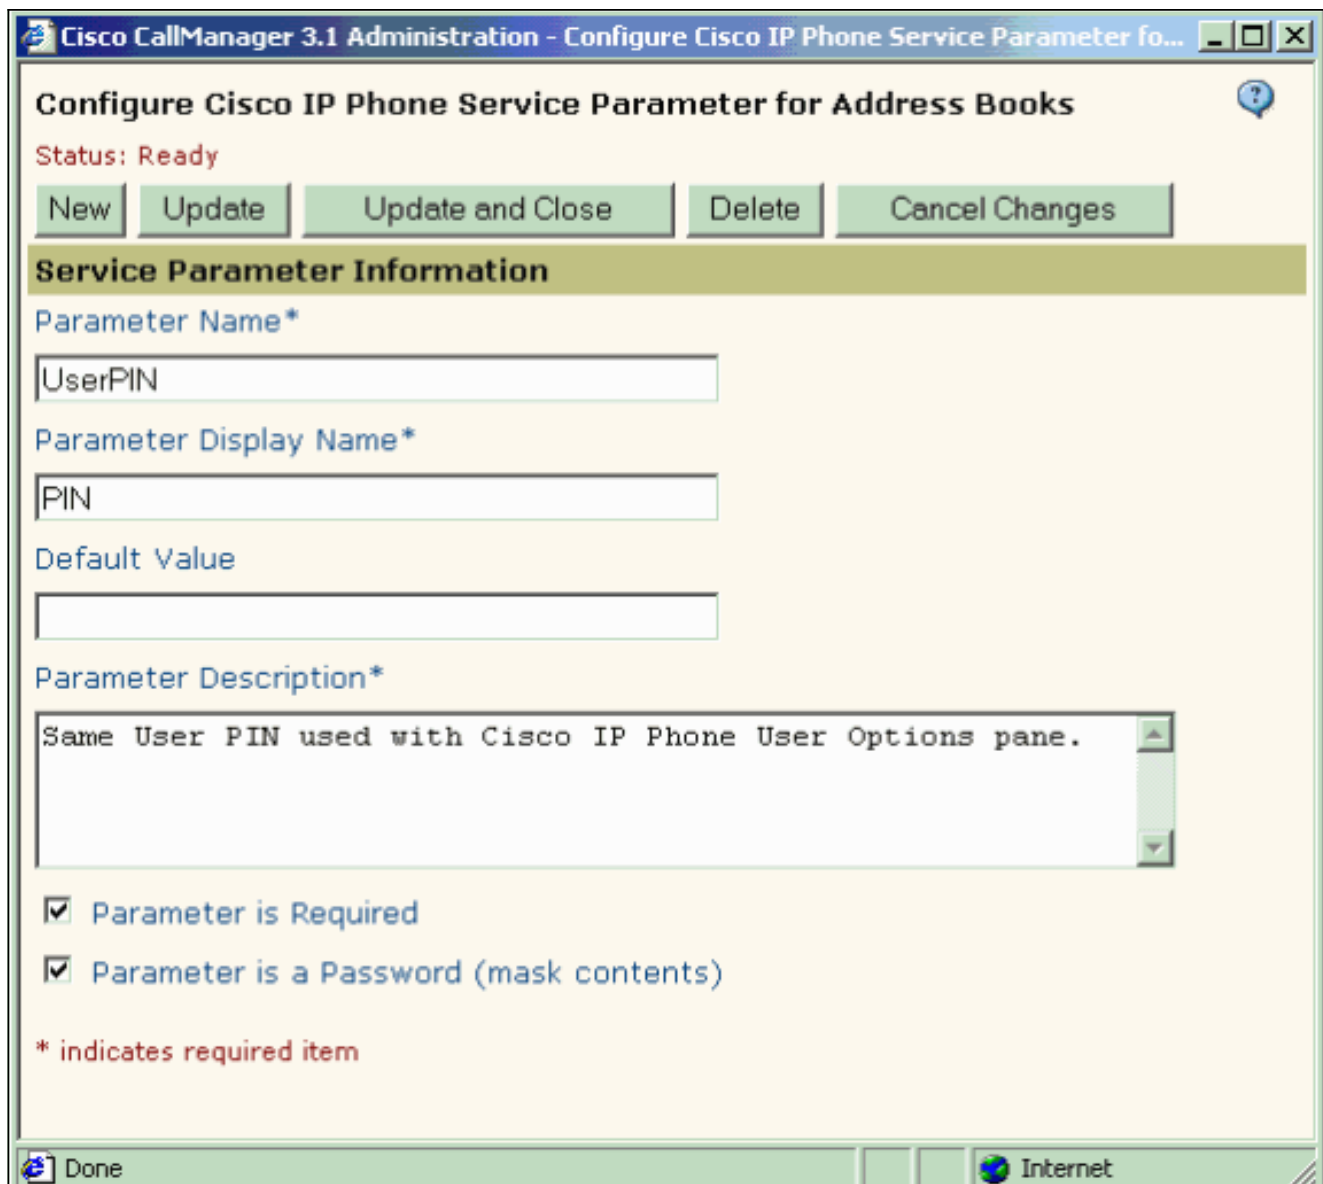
Cisco CallManager 3.1 Administration - Configure Cisco IP Phone Service Parameter fo...

Configure Cisco IP Phone Service Parameter for Address Books

Status: Ready

New | Update | Update and Close | Delete | Cancel Changes

Service Parameter Information

Parameter Name*

UserPIN

Parameter Display Name*

PIN

Default Value

Parameter Description*

Same User PIN used with Cisco IP Phone User Options pane.

Parameter is Required

Parameter is a Password (mask contents)

* indicates required item

Done

Internet